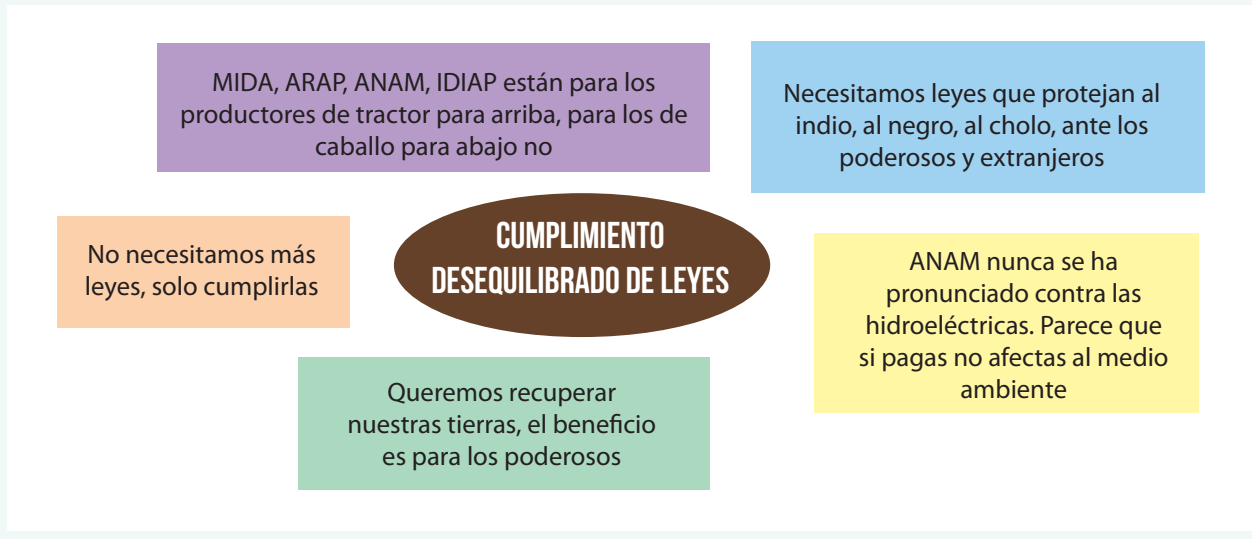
MIDA, ARAP, ANAM, IDIAP están para los productores de tractor para arriba, para los de caballo para abajo no

Necesitamos leyes que protejan al indio, al negro, al cholo, ante los poderosos y extranjeros

No necesitamos más leyes, solo cumplirlas

CUMPLIMIENTO DESEQUILIBRADO DE LEYES

ANAM nunca se ha pronunciado contra las hidroeléctricas. Parece que si pagas no afectas al medio ambiente

Queremos recuperar nuestras tierras, el beneficio es para los poderosos